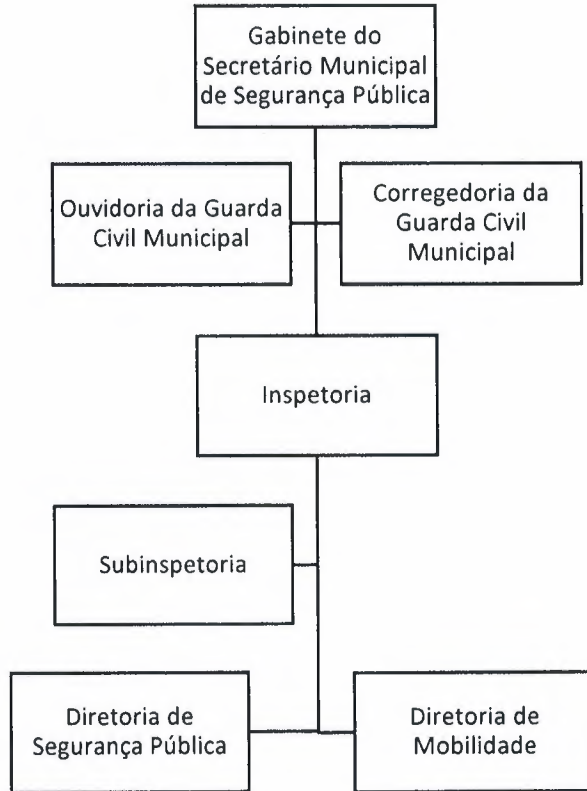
Gabinete do Secretário Municipal de Segurança Pública

Ouvidoria da Guarda Civil Municipal

Corregedoria da Guarda Civil Municipal

Inspetoria

Subinspetoria

Diretoria de Segurança Pública

Diretoria de Mobilidade